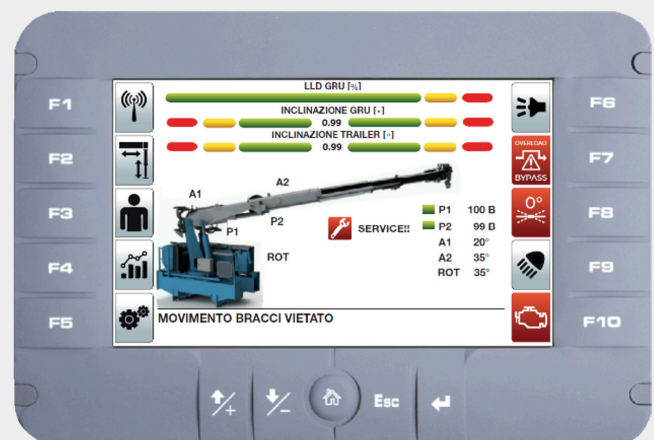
F1
F2
F3
F4
F5

LLD GRU [%]
INCLINAZIONE GRU [-]
0.99
INCLINAZIONE TRAILER [-]
0.99

A1
A2
P1
P2
ROT
SERVICE!!

| | | |
|---|---|---|
| P1 | 100 B | |
| P2 | 99 B | |
| A1 | 20° | |
| A2 | 35° | |
| ROT | 35° | |

MOVIMENTO BRACCI VIETATO

OVERLOAD
BYPASS
0°

F6
F7
F8
F9
F10

+
–
Esc